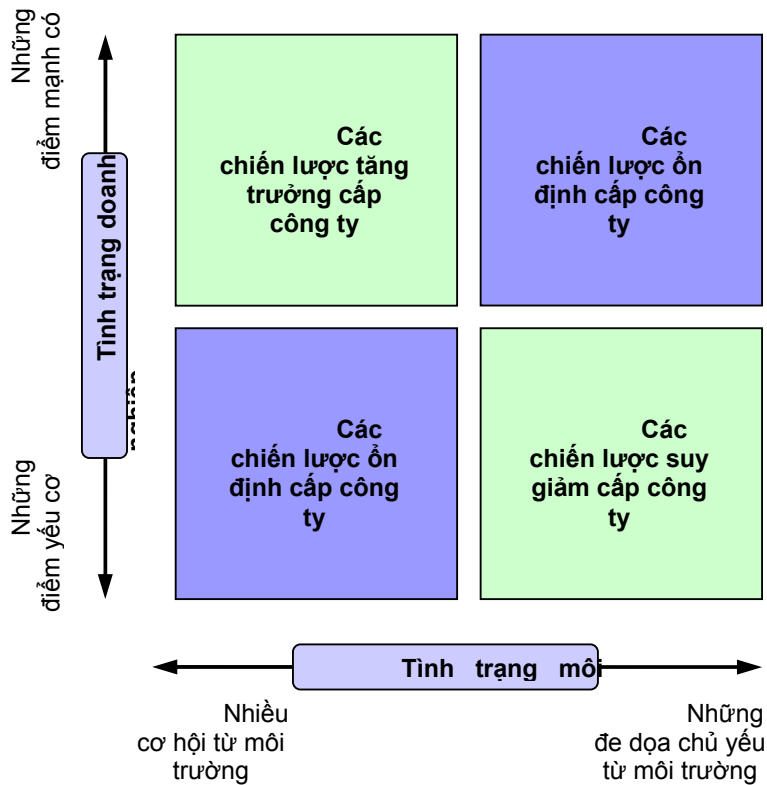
Những điểm mạnh cơ

Tình trạng doanh nghiệp

Những điểm yếu cơ

Các chiến lược tăng trưởng cấp công ty

Các chiến lược ổn định cấp công ty

Các chiến lược ổn định cấp công ty

Các chiến lược suy giảm cấp công ty

Tình trạng môi

Nhiều cơ hội từ môi trường

Những đe dọa chủ yếu từ môi trường